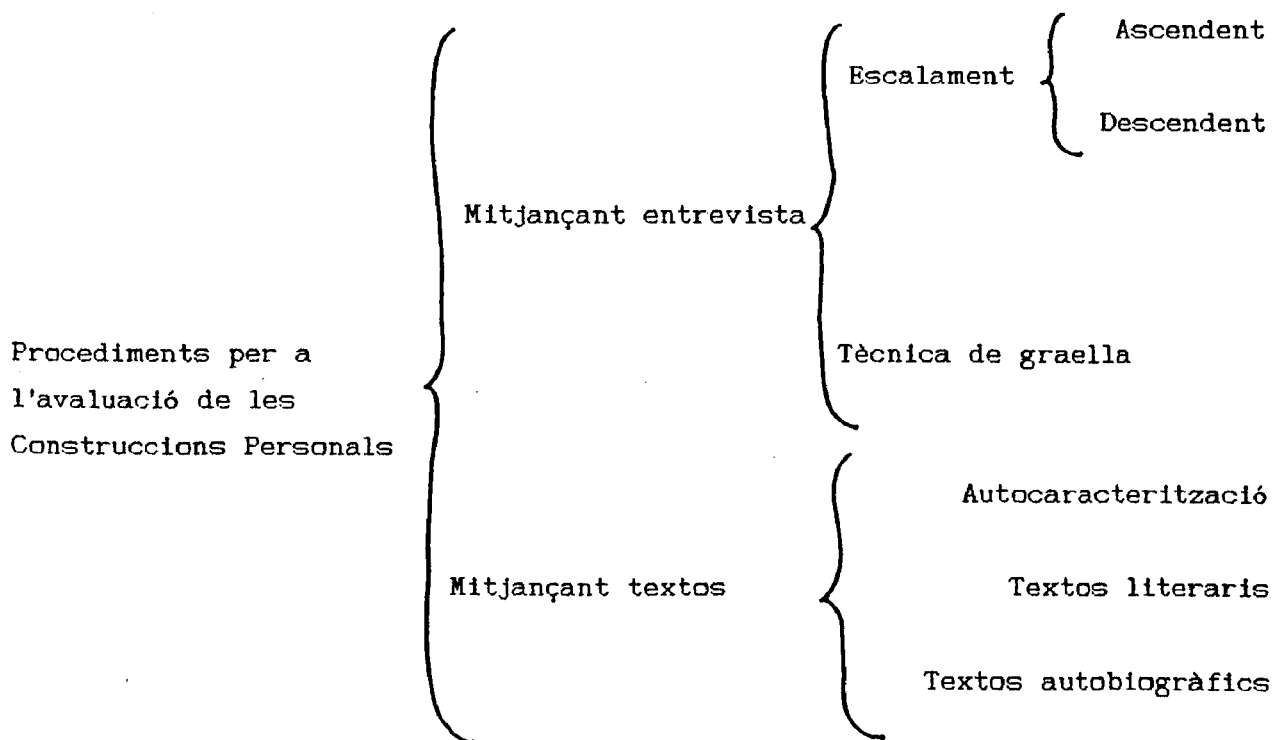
Procediments per a l'avaluació de les Construccions Personals

Mitjançant entrevista

Escalament

Ascendent

Descendent

Tècnica de graella

Mitjançant textos

Autocaracterització

Textos literaris

Textos autobiogràfics